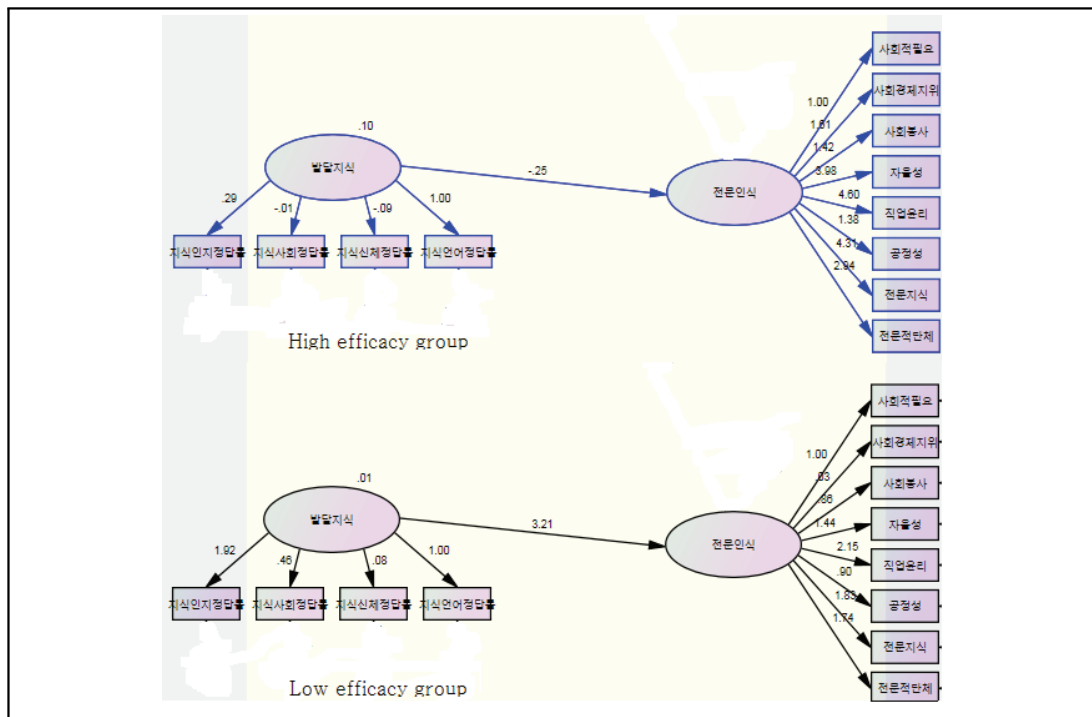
.10

발달지식

.29

-.01

-.09

1.00

지식인지정답률

지식사회정답률

지식신체정답률

지식언어정답률

-.25

전문인식

1.00

1.61

1.42

3.98

4.60

1.38

4.31

2.94

사회적필요

사회경제지위

사회봉사

자율성

직업윤리

공정성

전문지식

전문적단체

High efficacy group

.01

발달지식

1.92

.46

.08

1.00

지식인지정답률

지식사회정답률

지식신체정답률

지식언어정답률

3.21

전문인식

1.00

.03

.86

1.44

2.15

.90

1.83

1.74

사회적필요

사회경제지위

사회봉사

자율성

직업윤리

공정성

전문지식

전문적단체

Low efficacy group